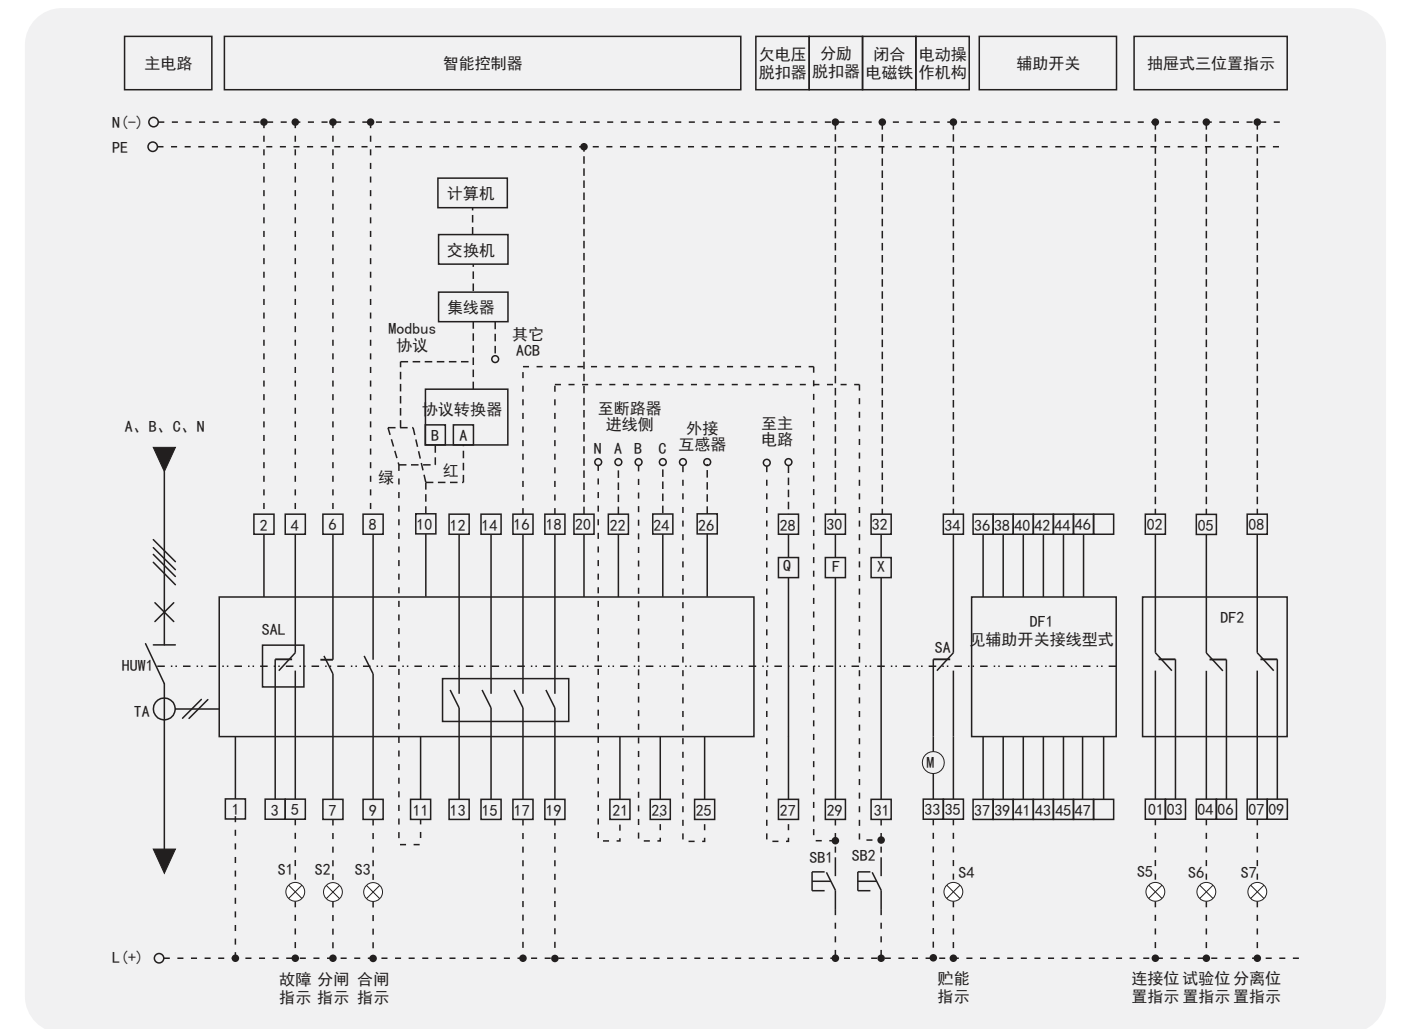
主电路

智能控制器

欠电压脱扣器

分励脱扣器

闭合电磁铁

电动操作机构

辅助开关

抽屉式三位置指示

N(-)
PE

计算机
交换机
集线器
Modbus 协议
其它 ACB
协议转换器
B A
绿
红

至断路器进线侧
N A B C
外接互感器
至主电路

A、B、C、N

2 4 6 8 10 12 14 16 18 20 22 24 26 28 30 32 34 36 38 40 42 44 46 02 05 08

Q F X

SAL

HUW1
TA

SA
DF1
见辅助开关接线型式

DF2

M

1 3 5 7 9 11 13 15 17 19 21 23 25 27 29 31 33 35 37 39 41 43 45 47 01 03 04 06 07 09

S1 S2 S3
SB1 SB2
S4
S5 S6 S7

L(+)

故障指示 分闸指示 合闸指示

贮能指示

连接位置指示 试验位置指示 分离位置指示